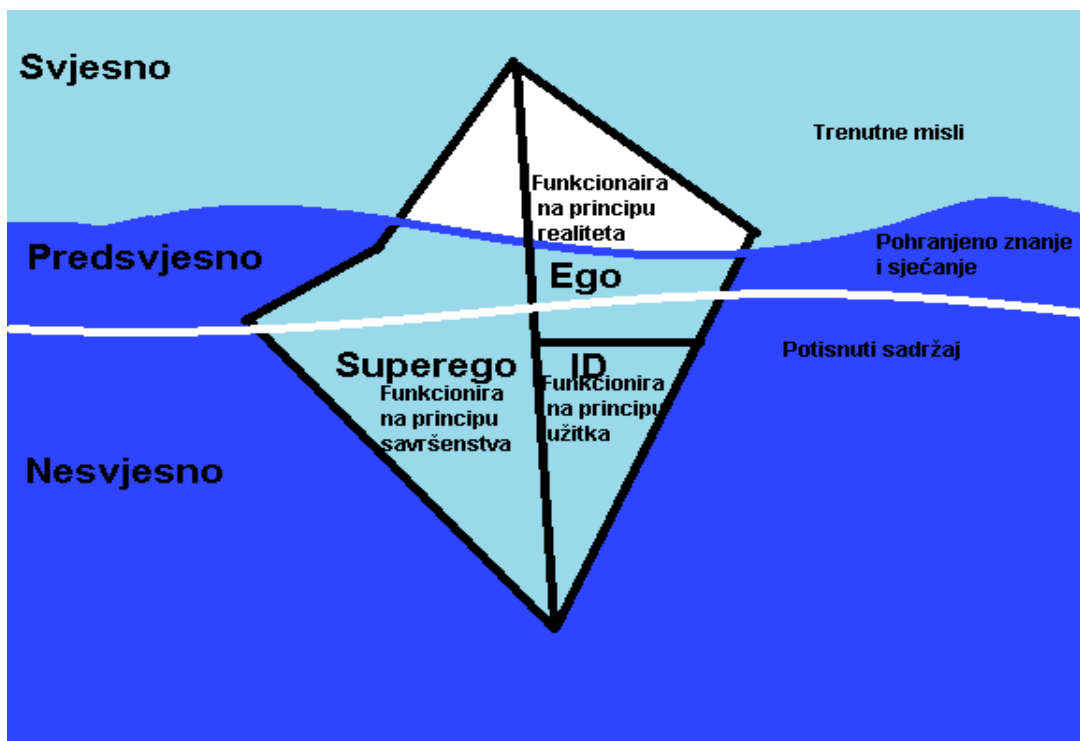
Svjesno

Trenutne misli

Funkcionaira na principu realiteta

Predsvjesno

Pohranjeno znanje i sjećanje

Ego

Potisnuti sadržaj

Superego

Funkcionira na principu savršenstva

ID

Funkcionira na principu užitka

Nesvjesno